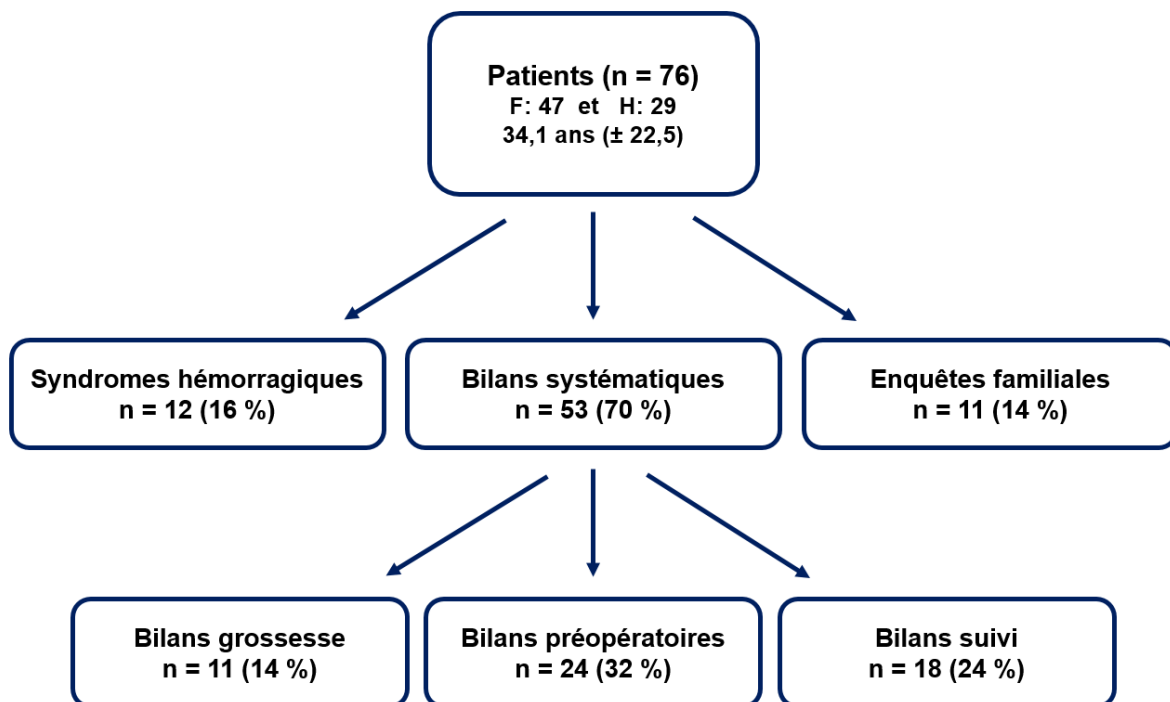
Patients (n = 76)
F: 47 et H: 29
34,1 ans (± 22,5)

Syndromes hémorragiques
n = 12 (16 %)

Bilans systématiques
n = 53 (70 %)

Enquêtes familiales
n = 11 (14 %)

Bilans grossesse
n = 11 (14 %)

Bilans préopératoires
n = 24 (32 %)

Bilans suivi
n = 18 (24 %)